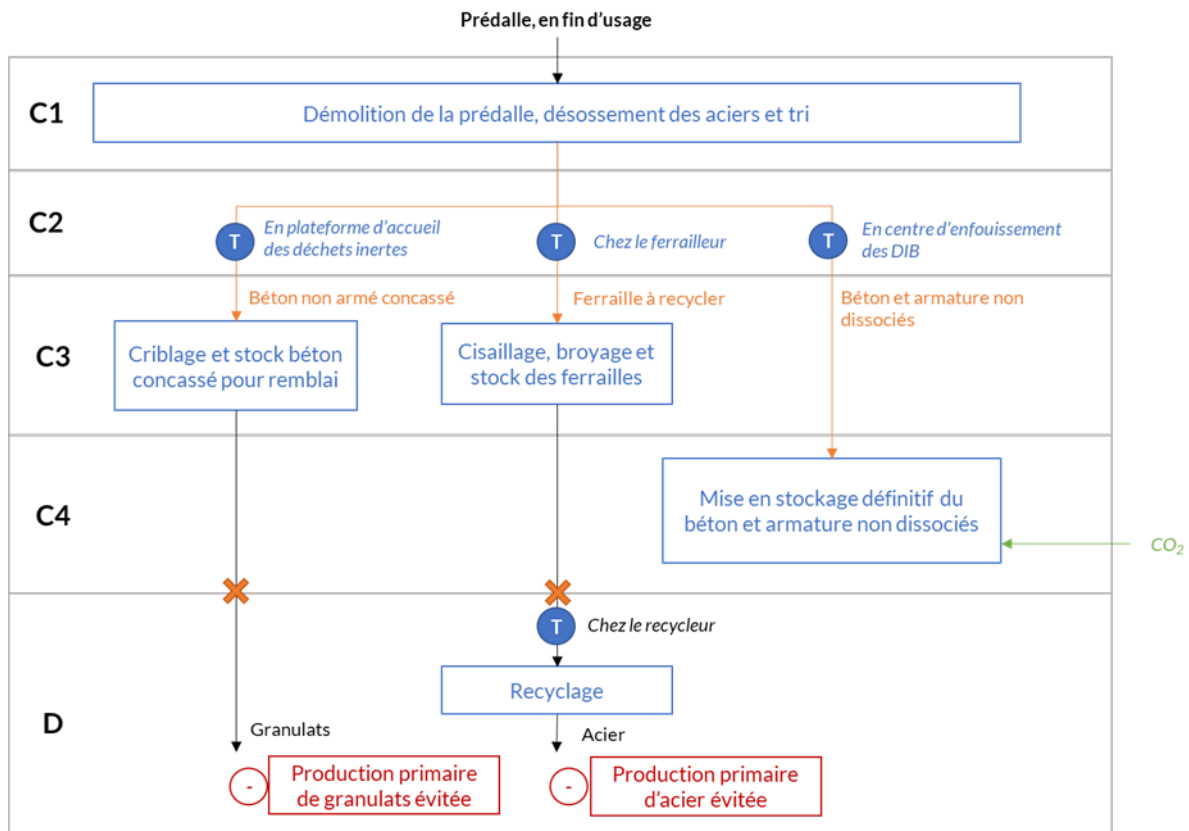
Prédalle, en fin d'usage

C1

Démolition de la prédalle, désossement des aciers et tri

C2

T En plateforme d'accueil des déchets inertes

T Chez le ferrailleur

T En centre d'enfouissement des DIB

C3

Béton non armé concassé

Ferraille à recycler

Béton et armature non dissociés

Criblage et stock béton concassé pour remblai

Cisaillage, broyage et stock des ferrailles

C4

Mise en stockage définitif du béton et armature non dissociés

$CO_2$

D

T Chez le recycleur

Recyclage

Granulats

Acier

- Production primaire de granulats évitée

- Production primaire d'acier évitée